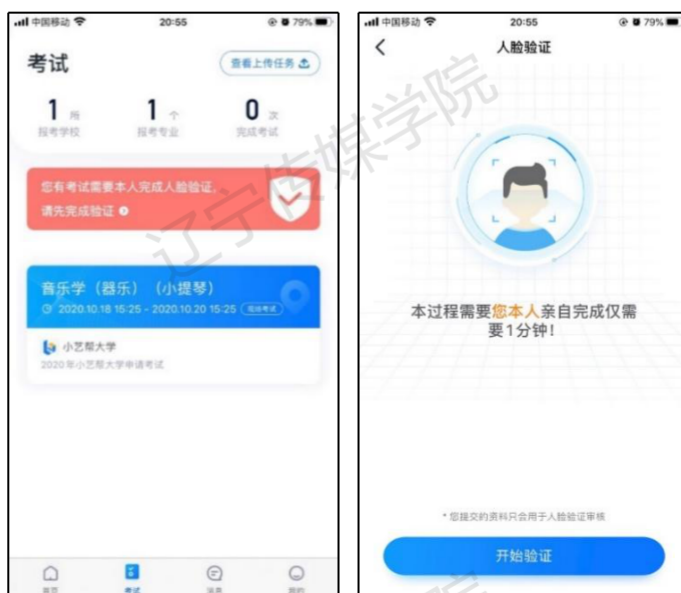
中国移动 20:55 79%

考试

查看上传任务

1 所
报考学校

1 个
报考专业

0 次
完成考试

您有考试需要本人完成人脸验证。
请先完成验证

音乐学（器乐）（小提琴）
2020.10.18 15:25 - 2020.10.20 15:25 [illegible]

小艺帮大学
2020年小艺帮大学申请考试

首页 考试 消息 我的

中国移动 20:55 79%

人脸验证

本过程需要您本人亲自完成仅需要1分钟！

* 您提交的资料只会用于人脸验证审核

开始验证

辽宁传媒学院